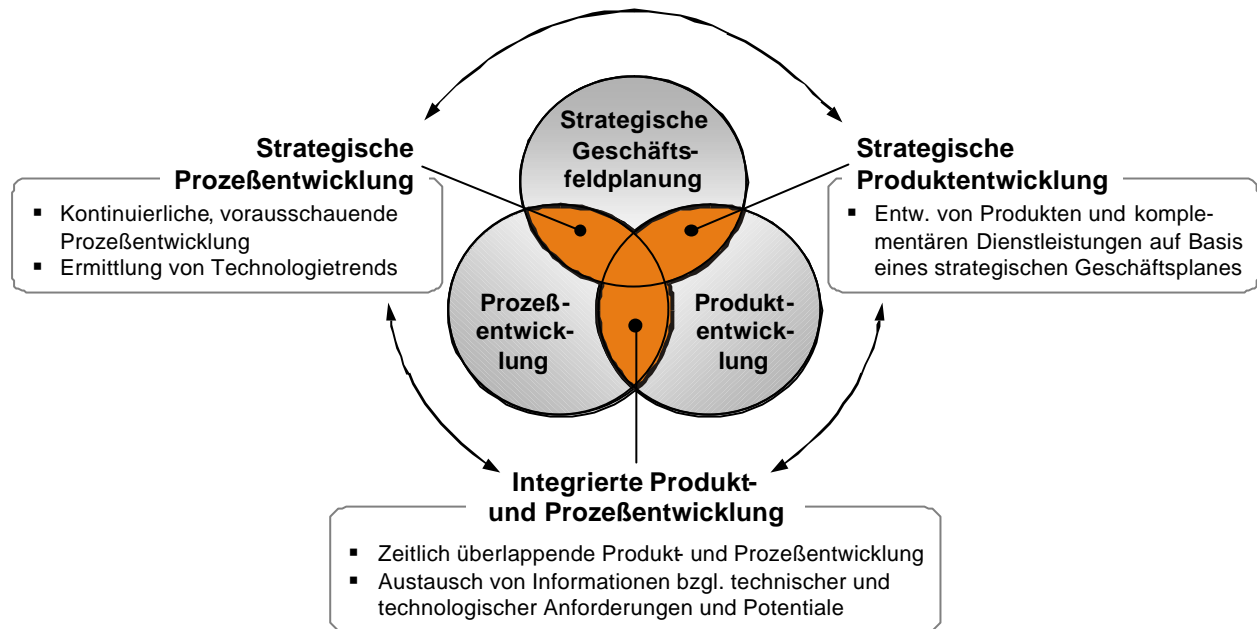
Strategische Prozeßentwicklung

- Kontinuierliche, vorausschauende Prozeßentwicklung
- Ermittlung von Technologietrends

Strategische Geschäftsfeldplanung

Prozeßentwicklung

Produktentwicklung

Strategische Produktentwicklung

- Entw. von Produkten und komplementären Dienstleistungen auf Basis eines strategischen Geschäftsplanes

Integrierte Produkt- und Prozeßentwicklung

- Zeitlich überlappende Produkt- und Prozeßentwicklung
- Austausch von Informationen bzgl. technischer und technologischer Anforderungen und Potentiale